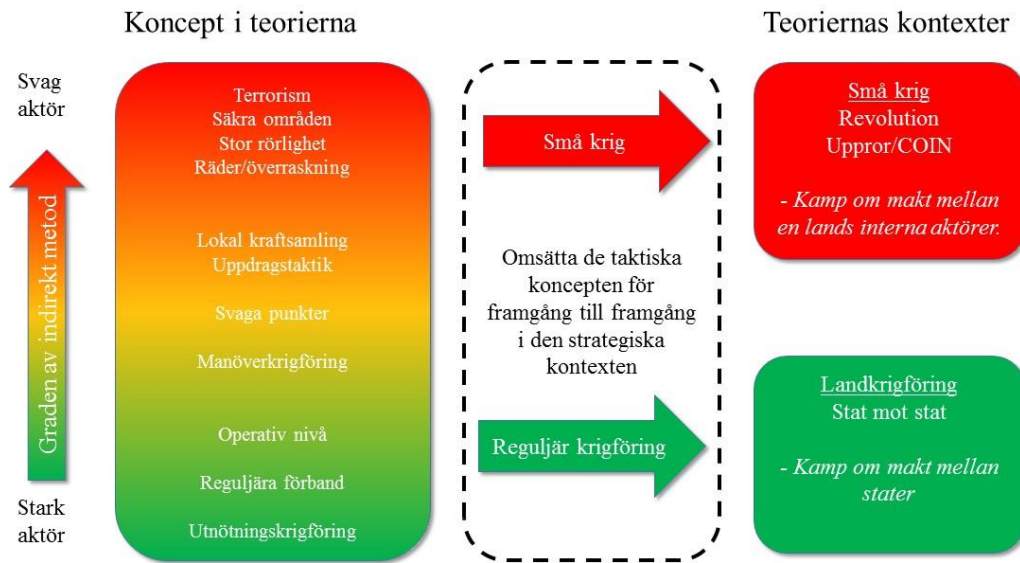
Koncept i teorierna

Teoriernas kontexter

Svag aktör

Graden av indirekt metod

Stark aktör

Terrorism
Säkra områden
Stor rörlighet
Räder/överraskning

Lokal kraftsamling
Uppdragstaktik

Svaga punkter

Manöverkrigföring

Operativ nivå

Reguljära förband

Utnötningskrigföring

Små krig

Omsätta de taktiska koncepten för framgång till framgång i den strategiska kontexten

Reguljär krigföring

Små krig
Revolution
Uppror/COIN

*- Kamp om makt mellan en lands interna aktörer.*

Landkrigföring
Stat mot stat

*- Kamp om makt mellan stater*